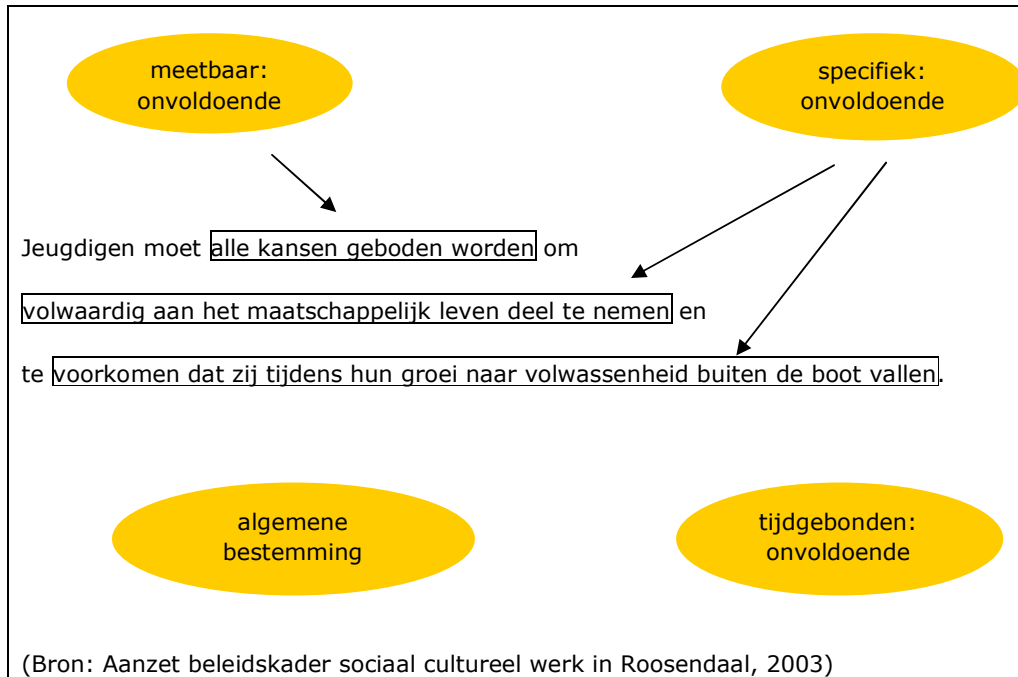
meetbaar:
onvoldoende

specifiek:
onvoldoende

Jeugdigen moet alle kansen geboden worden om

volwaardig aan het maatschappelijk leven deel te nemen en

te voorkomen dat zij tijdens hun groei naar volwassenheid buiten de boot vallen.

algemene
bestemming

tijdgebonden:
onvoldoende

(Bron: Aanzet beleidskader sociaal cultureel werk in Roosendaal, 2003)